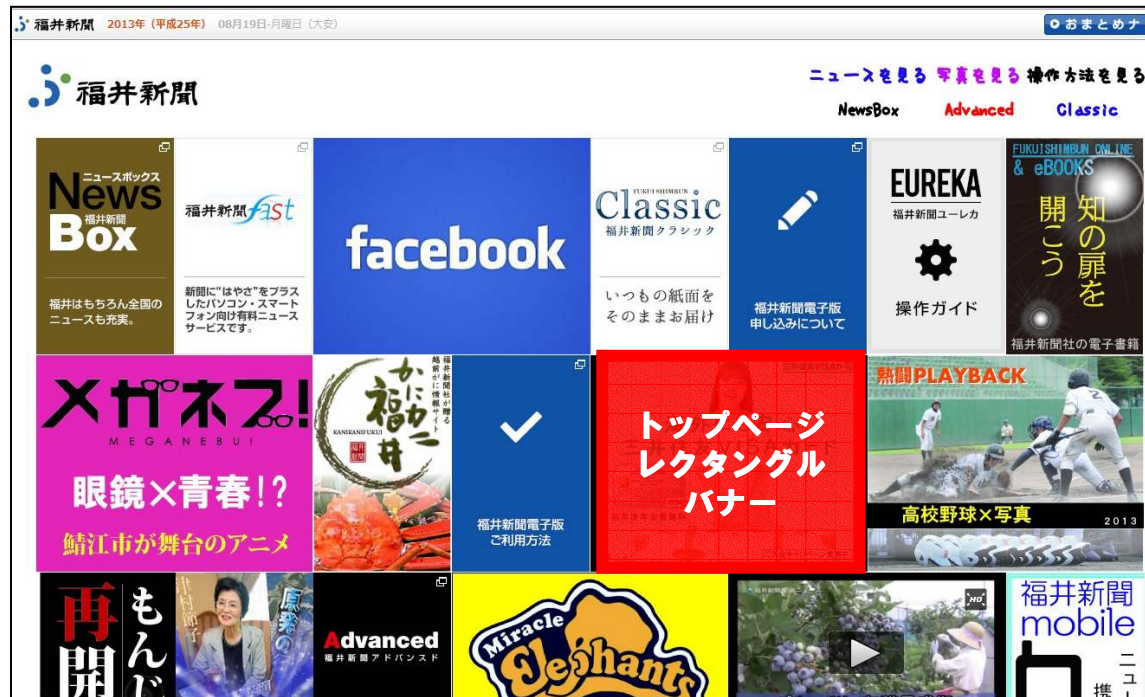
福井新聞 2013年（平成25年） 08月19日-月曜日（大安）

おまとめナ

福井新聞

ニュースを見る 写真を見る 操作方法を見る
NewsBox Advanced Classic

ニュースボックス
News 福井新聞
Box
福井はもちろん全国のニュースも充実。

福井新聞fast
新聞に"はやさ"をプラスしたパソコン・スマートフォン向け有料ニュースサービスです。

facebook

FUKUI SHIMBUN
Classic
福井新聞クラシック
いつもの紙面をそのままお届け

福井新聞電子版申し込みについて

EUREKA
福井新聞ユーレカ
操作ガイド

FUKUISHIMBUN ONLINE & eBOOKS
知の扉を開こう
福井新聞社の電子書籍

メガネブ!
MEGANEBU!
眼鏡×青春!?
鯖江市が舞台のアニメ

福井新聞社が贈る越前がに情報サイト
かに福井
KANIKANIFUKUI

福井新聞電子版ご利用方法

トップページ
レクタングル
バナー

熱闘PLAYBACK
高校野球×写真
2013

再開
もんじゅ
村節子
原発の

Advanced
福井新聞アドバンスド

Miracle Elephants

福井新聞
mobile
携
ニュ